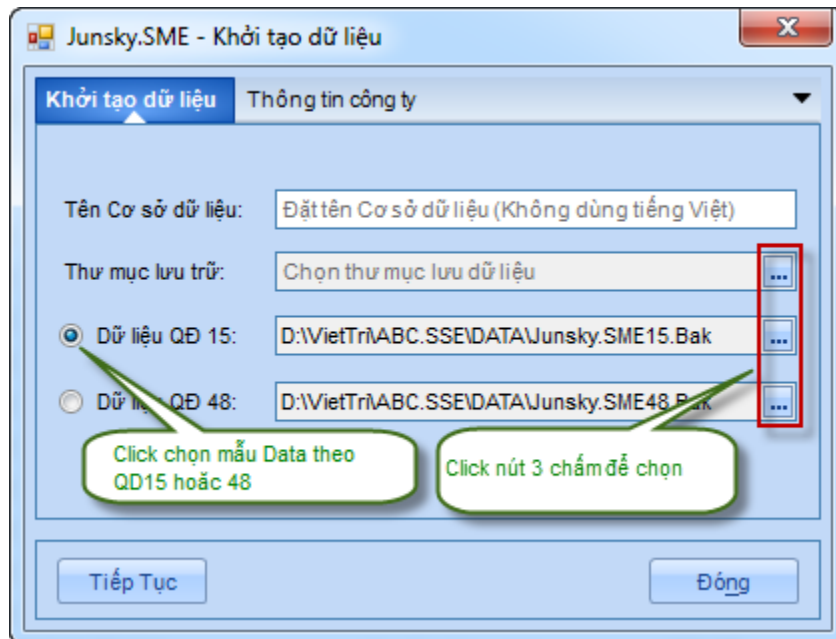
Junsky.SME - Khởi tạo dữ liệu

X

Khởi tạo dữ liệu

Thông tin công ty

Tên Cơ sở dữ liệu:

Đặt tên Cơ sở dữ liệu (Không dùng tiếng Việt)

Thư mục lưu trữ:

Chọn thư mục lưu dữ liệu

...

Dữ liệu QĐ 15:

D:\VietTri\ABC.SSE\DATA\Junsky.SME15.Bak

...

Dữ liệu QĐ 48:

D:\VietTri\ABC.SSE\DATA\Junsky.SME48.Bak

...

Click chọn mẫu Data theo QD15 hoăc 48

Click nút 3 chấm để chọn

Tiếp Tục

Đóng